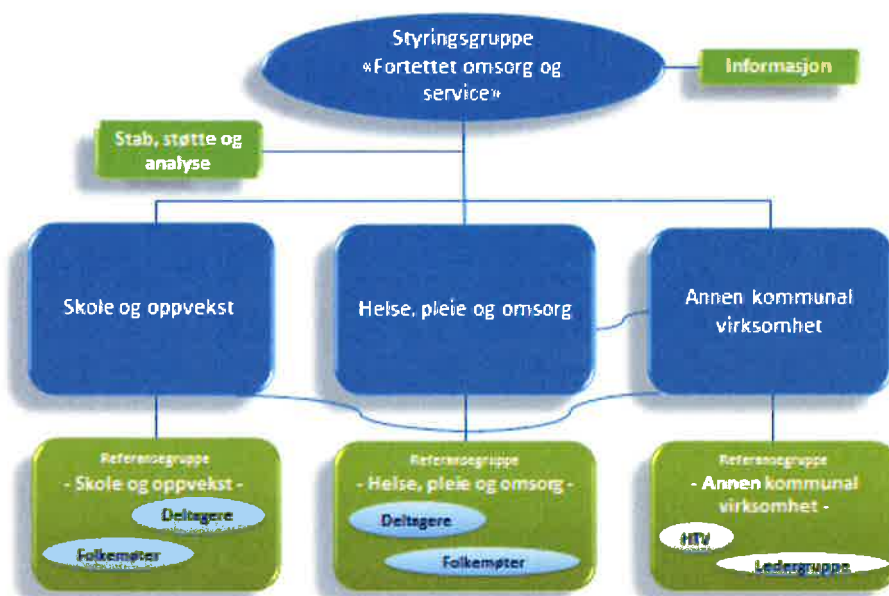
Styringsgruppe
«Fortettet omsorg og service»

Informasjon

Stab, støtte og analyse

Skole og oppvekst

Helse, pleie og omsorg

Annen kommunal virksomhet

Referansegruppe
- Skole og oppvekst -
Deltagere
Folkemøter

Referansegruppe
- Helse, pleie og omsorg -
Deltagere
Folkemøter

Referansegruppe
- Annen kommunal virksomhet -
HTV
Ledergruppe